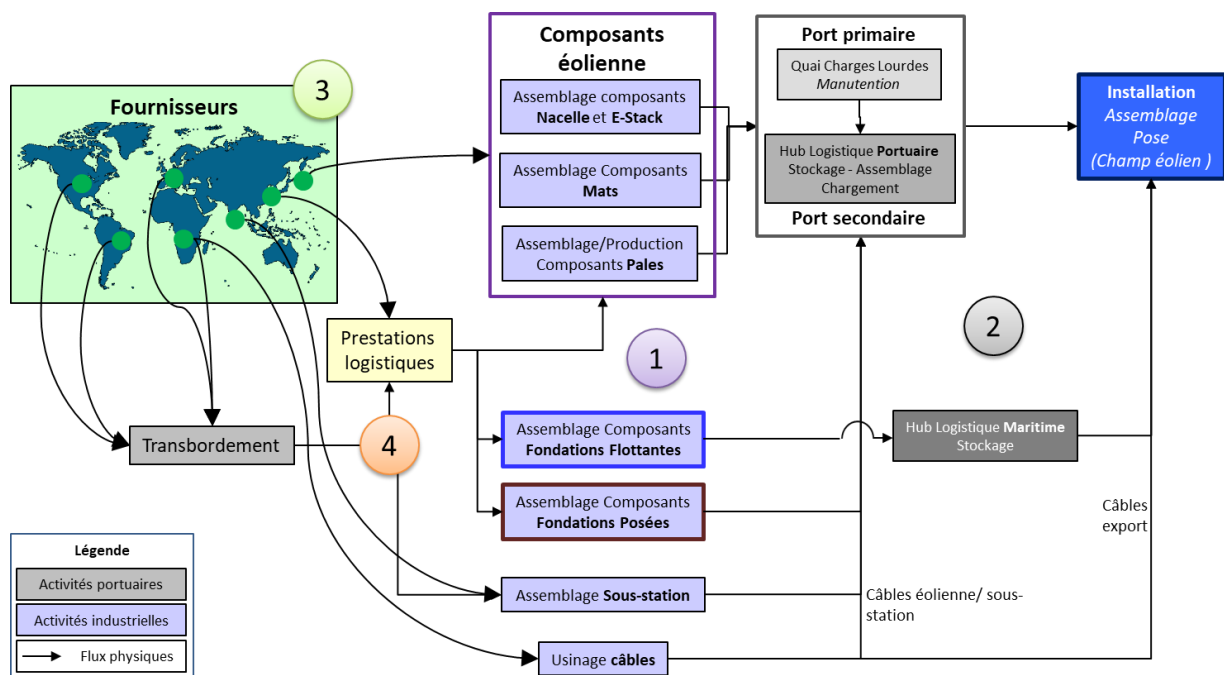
Fournisseurs

3

Composants éolienne

Assemblage composants Nacelle et E-Stack

Assemblage Composants Mats

Assemblage/Production Composants Pales

Port primaire

Quai Charges Lourdes Manutention

Hub Logistique Portuaire Stockage - Assemblage Chargement

Port secondaire

Installation Assemblage Pose (Champ éolien )

Prestations logistiques

1

2

Transbordement

4

Assemblage Composants Fondations Flottantes

Hub Logistique Maritime Stockage

Assemblage Composants Fondations Posées

Câbles export

Assemblage Sous-station

Câbles éolienne/ sous-station

Usinage câbles

Légende

Activités portuaires

Activités industrielles

Flux physiques